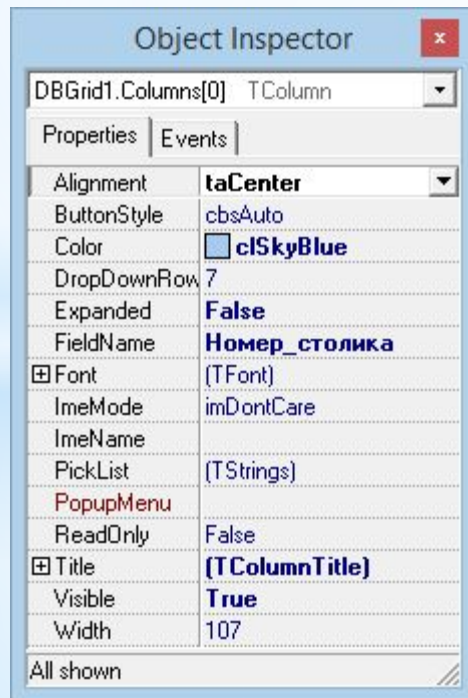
Object Inspector ×

DBGrid1.Columns[0] TColumn

Properties | Events

| | |
|---|---|
| Alignment | taCenter |
| ButtonStyle | cbsAuto |
| Color | clSkyBlue |
| DropDownRow | 7 |
| Expanded | False |
| FieldName | Номер_столика |
| ⊞Font | (TFont) |
| ImeMode | imDontCare |
| ImeName | |
| PickList | (TStrings) |
| PopupMenu | |
| ReadOnly | False |
| ⊞Title | (TColumnTitle) |
| Visible | True |
| Width | 107 |

All shown